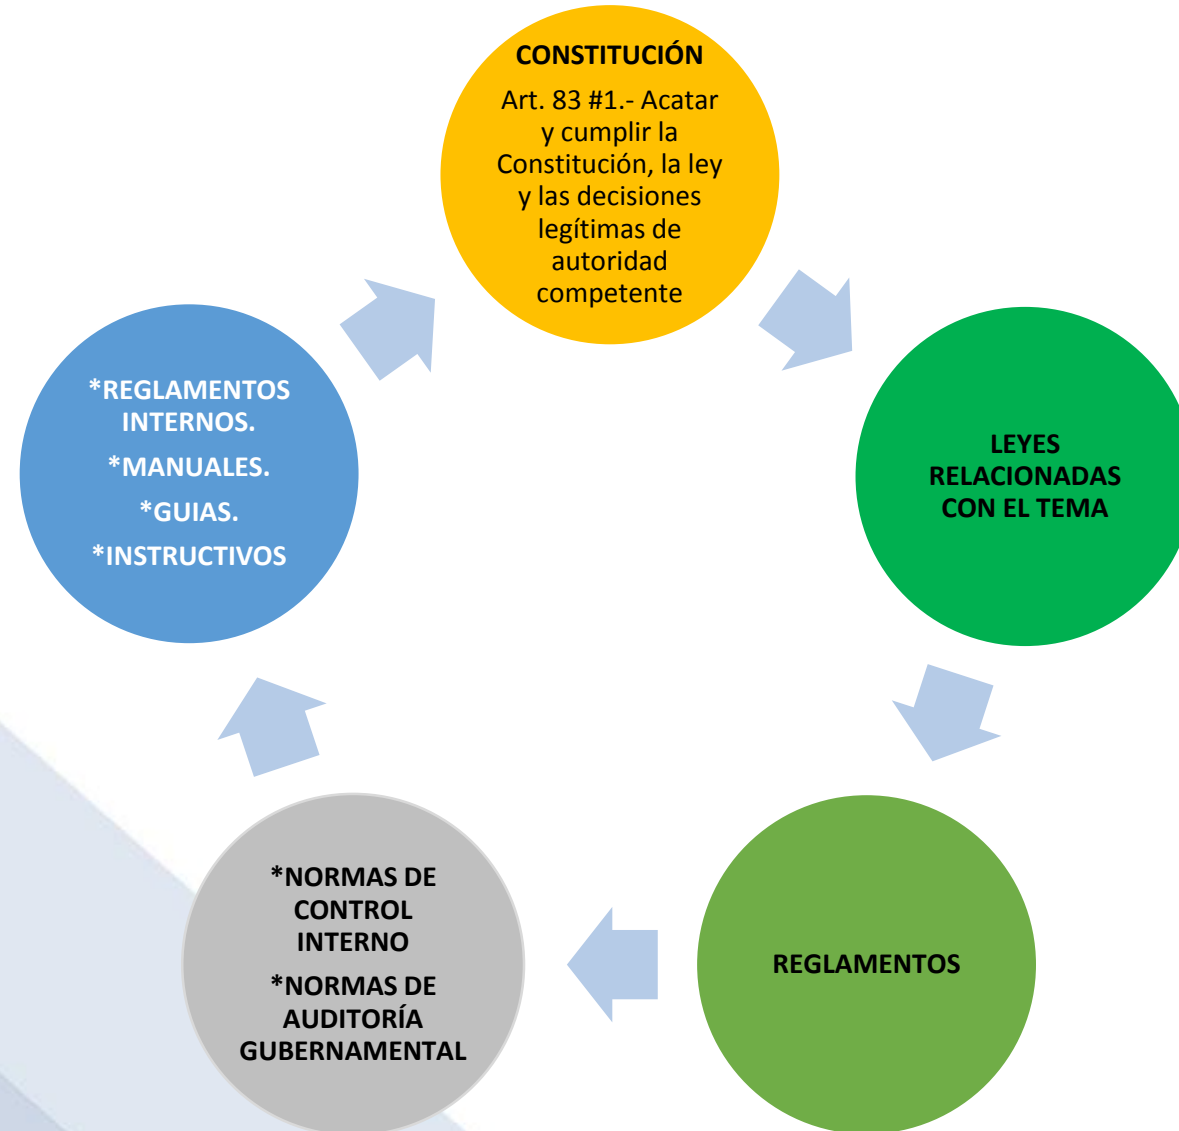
CONSTITUCIÓN

Art. 83 #1.- Acatar y cumplir la Constitución, la ley y las decisiones legítimas de autoridad competente

LEYES RELACIONADAS CON EL TEMA

REGLAMENTOS

*NORMAS DE CONTROL INTERNO

*NORMAS DE AUDITORÍA GUBERNAMENTAL

*REGLAMENTOS INTERNOS.

*MANUALES.

*GUIAS.

*INSTRUCTIVOS